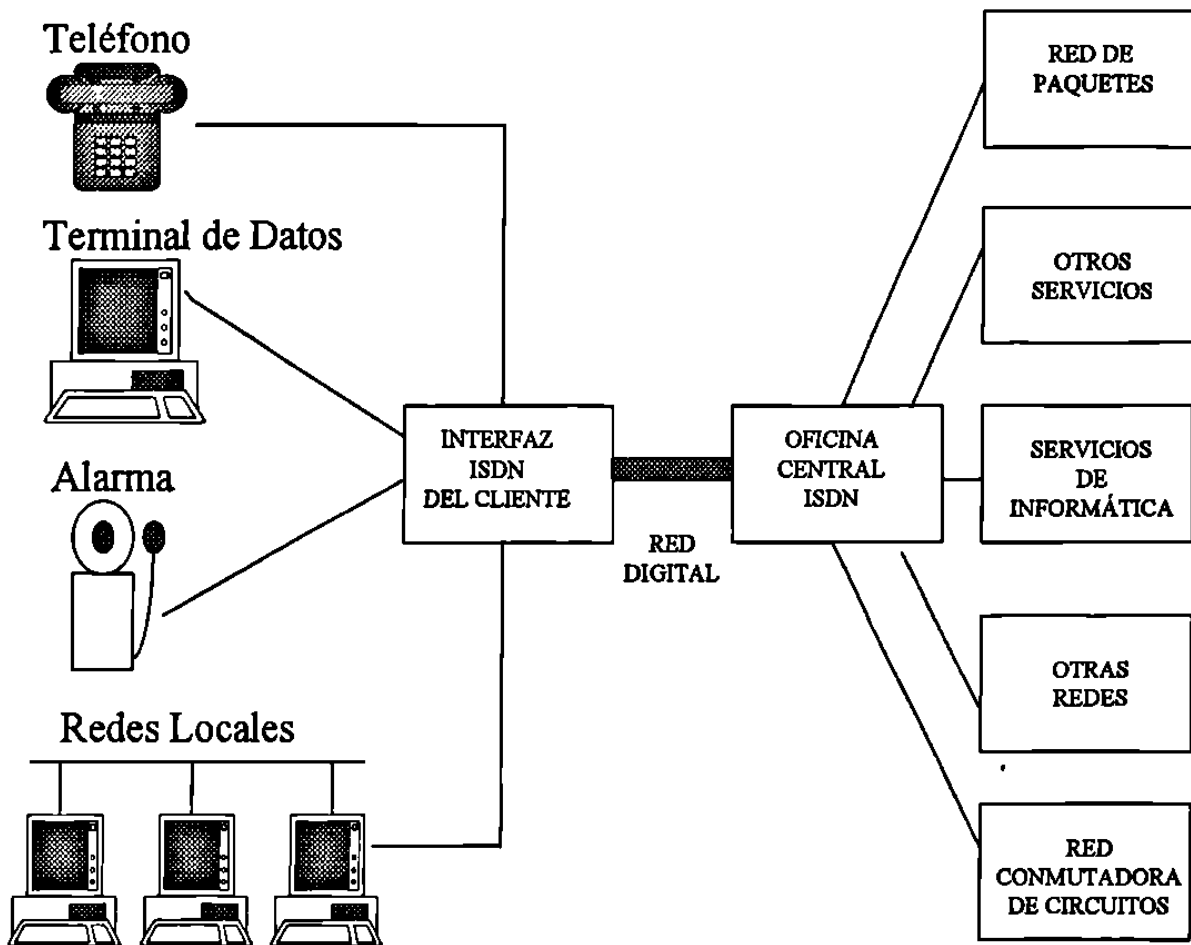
Teléfono

Terminal de Datos

Alarma

Redes Locales

INTERFAZ
ISDN
DEL CLIENTE

RED
DIGITAL

OFICINA
CENTRAL
ISDN

RED DE
PAQUETES

OTROS
SERVICIOS

SERVICIOS
DE
INFORMÁTICA

OTRAS
REDES

RED
CONMUTADORA
DE CIRCUITOS